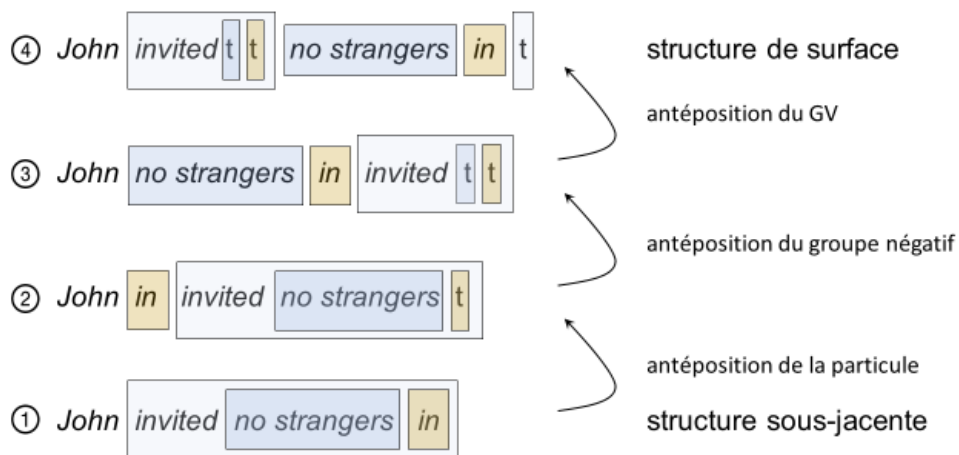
④ John invited t t no strangers in t structure de surface

antéposition du GV

③ John no strangers in invited t t

antéposition du groupe négatif

② John in invited no strangers t

antéposition de la particule

① John invited no strangers in structure sous-jacente